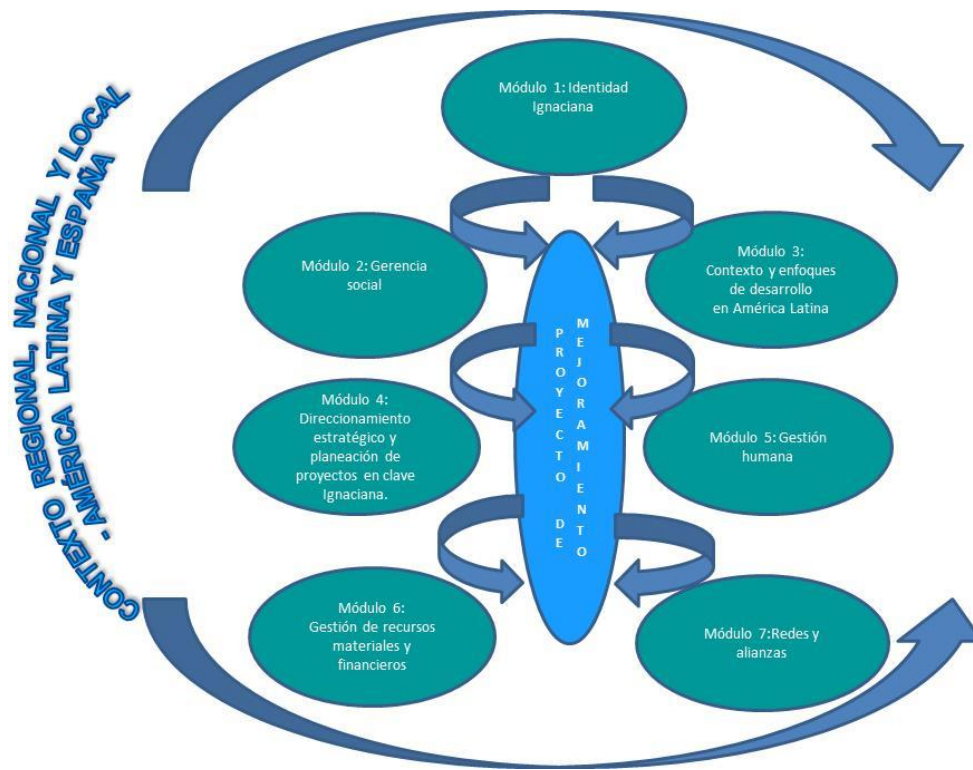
CONTEXTO REGIONAL, NACIONAL Y LOCAL - AMÉRICA LATINA Y ESPAÑA

Módulo 1: Identidad Ignaciana

Módulo 2: Gerencia social

Módulo 3: Contexto y enfoques de desarrollo en América Latina

PROYECTO DE MEJORAMIENTO

Módulo 4: Direccionamiento estratégico y planeación de proyectos en clave Ignaciana.

Módulo 5: Gestión humana

Módulo 6: Gestión de recursos materiales y financieros

Módulo 7:Redes y alianzas